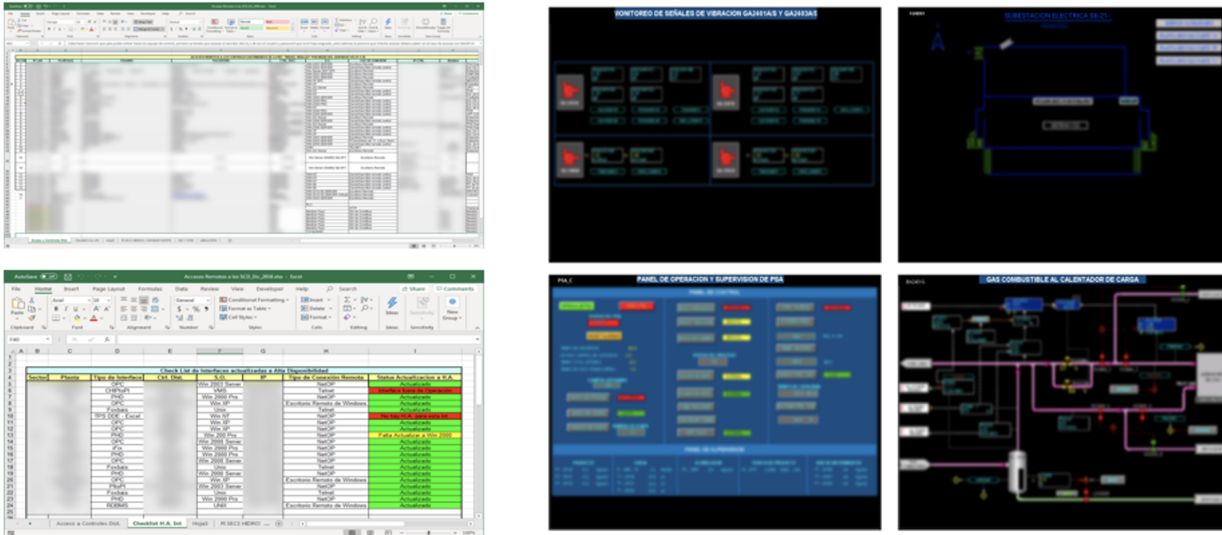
MONITOREO DE SEÑALES DE VIBRACION GA2401A/S Y GA2403A/S

SUBESTACION ELECTRICA SE-21

PANEL DE OPERACION Y SUPERVISION DE PSA

GAS COMBUSTIBLE AL CALENTADOR DE CARGA

AutoSave Accesos Remotos a los SCD_Dic_2018.xlsx - Excel

File Home Insert Page Layout Formulas Data Review View Developer Help Search Share Comments

Paste Clipboard Arial Font Alignment General Number Conditional Formatting Format as Table Cell Styles Styles Insert Delete Format Cells Editing Ideas Sensitivity New Group

| Sector | Planta | Tipo de Interface | Ctrl. Dist. | S.O. | IP | Tipo de Conexion Remota | Status Actualizacion a H.A. |
|---|---|---|---|---|---|---|---|
| | | OPC | | Win 2003 Server | | NetOP | Actualizado |
| | | CHIPeIPI | | VMS | | Telnet | Interface fuera de Operacion |
| | | PHD | | Win 2000 Pro | | NetOP | Actualizado |
| | | OPC | | Win XP | | Escritorio Remoto de Windows | Actualizado |
| | | Foxbas | | Unix | | Telnet | Actualizado |
| | | TPS DDE - Excel | | Win NT | | NetOP | No hay H.A. para esta Int. |
| | | OPC | | Win XP | | NetOP | Actualizado |
| | | OPC | | Win XP | | NetOP | Actualizado |
| | | PHD | | Win 200 Pro | | NetOP | Falta Actualizar a Win 2000 |
| | | OPC | | Win 2008 Server | | NetOP | Actualizado |
| | | PHD | | Win 2000 Pro | | NetOP | Actualizado |
| | | IFIX | | Win 2000 Pro | | NetOP | Actualizado |
| | | PHD | | Win 2008 Server | | NetOP | Actualizado |
| | | Foxbas | | Unix | | Telnet | Actualizado |
| | | PHD | | Win 2008 Server | | NetOP | Actualizado |
| | | OPC | | Win XP | | Escritorio Remoto de Windows | Actualizado |
| | | PlantPI | | Win 2003 Server | | NetOP | Actualizado |
| | | Foxbas | | Unix | | Telnet | Actualizado |
| | | PHD | | Win 2000 Pro | | NetOP | Actualizado |
| | | RDBMS | | UNIX | | Escritorio Remoto de Windows | Actualizado |

Check List de Interfaces actualizadas a Alta Disponibilidad

Acceso a Controles Dist. | Checklist H.A. Int | Hoja3 | PI SECS HIDRO